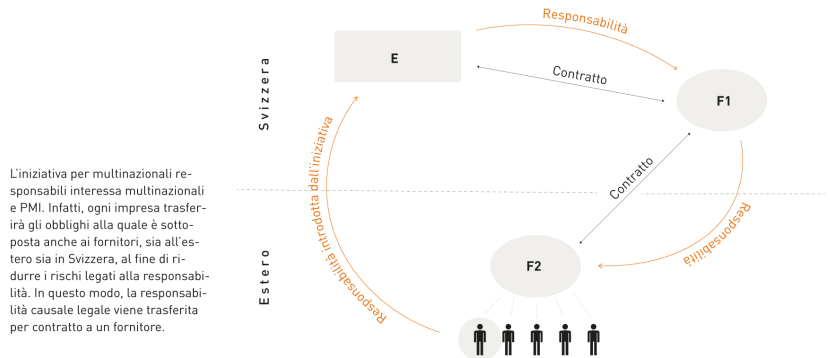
L'iniziativa per multinazionali responsabili interessa multinazionali e PMI. Infatti, ogni impresa trasferirà gli obblighi alla quale è sottoposta anche ai fornitori, sia all'estero sia in Svizzera, al fine di ridurre i rischi legati alla responsabilità. In questo modo, la responsabilità causale legale viene trasferita per contratto a un fornitore.

Svizzera

Estero

E

Responsabilità

Contratto

F1

Contratto

Responsabilità

F2

Responsabilità introdotta dall'iniziativa